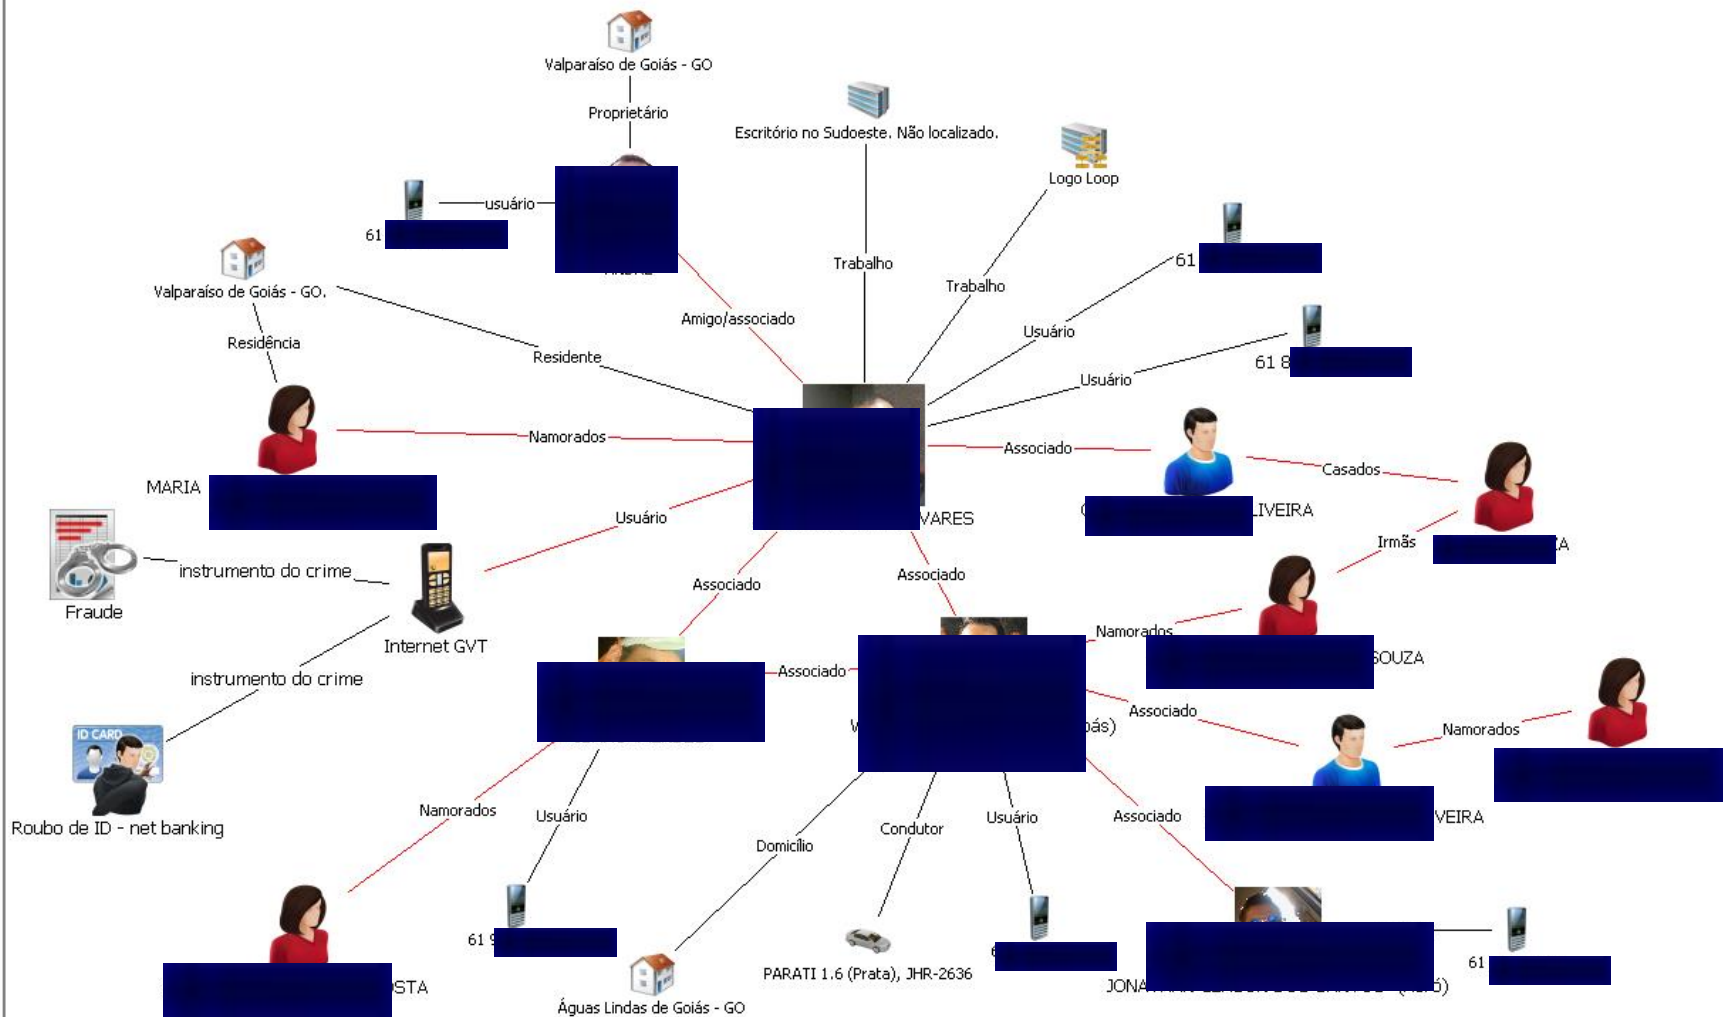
Valparaíso de Goiás - GO

Proprietário

Escritório no Sudoeste. Não localizado.

Logo Loop

usuário

61 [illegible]

Valparaíso de Goiás - GO.

Residência

Trabalho

Trabalho

61 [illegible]

Amigo/associado

Usuário

Residente

Usuário

61 8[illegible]

Namorados

Associado

Casados

MARIA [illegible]

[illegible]VARES

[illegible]LIVEIRA

Usuário

Irmãs

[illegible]A

instrumento do crime

Fraude

Associado

Associado

Internet GVT

Namorados

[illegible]SOUZA

instrumento do crime

Associado

W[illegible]

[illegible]ás)

Associado

Namorados

ID CARD

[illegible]VEIRA

Roubo de ID - net banking

Namorados

Usuário

Domicílio

Condutor

Usuário

Associado

61 9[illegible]

6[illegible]

61 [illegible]

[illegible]STA

PARATI 1.6 (Prata), JHR-2636

JONA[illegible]ó)

Águas Lindas de Goiás - GO